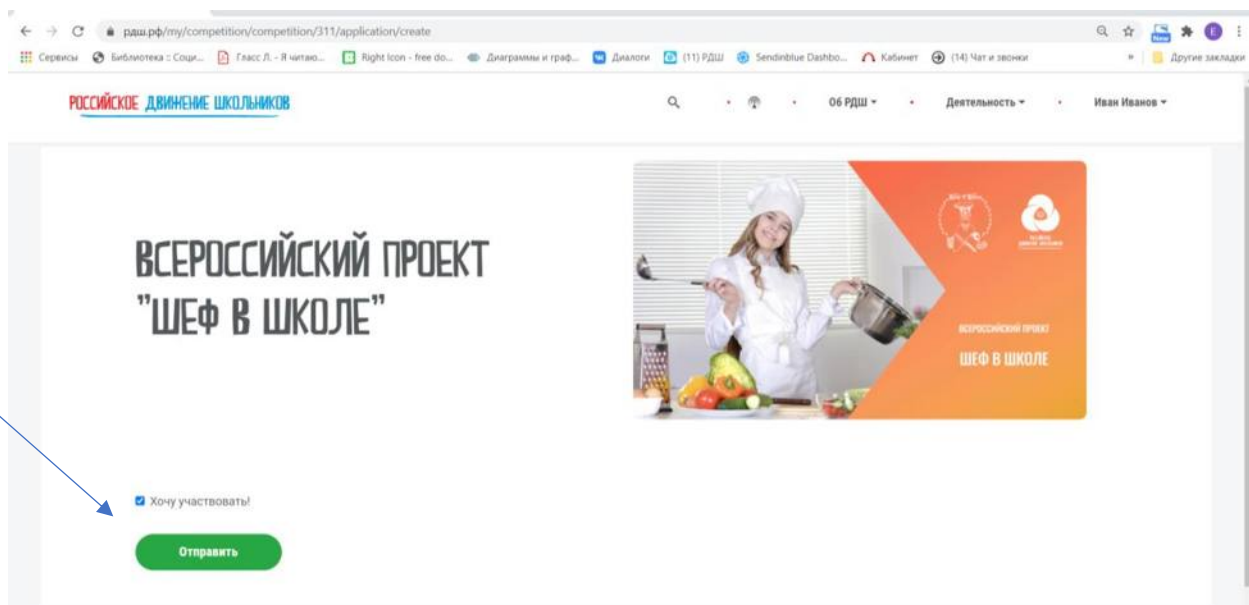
рдш.рф/my/competition/competition/311/application/create

Сервисы Библиотека :: Соци... Гласс Л. - Я читаю... Right Icon - free do... Диаграммы и граф... Диалоги (11) РДШ Sendinblue Dashbo... Кабинет (14) Чат и звонки » Другие закладки

РОССИЙСКОЕ ДВИЖЕНИЕ ШКОЛЬНИКОВ

О6 РДШ Деятельность Иван Иванов

ВСЕРОССИЙСКИЙ ПРОЕКТ "ШЕФ В ШКОЛЕ"

ВСЕРОССИЙСКИЙ ПРОЕКТ
ШЕФ В ШКОЛЕ

Хочу участвовать!

Отправить